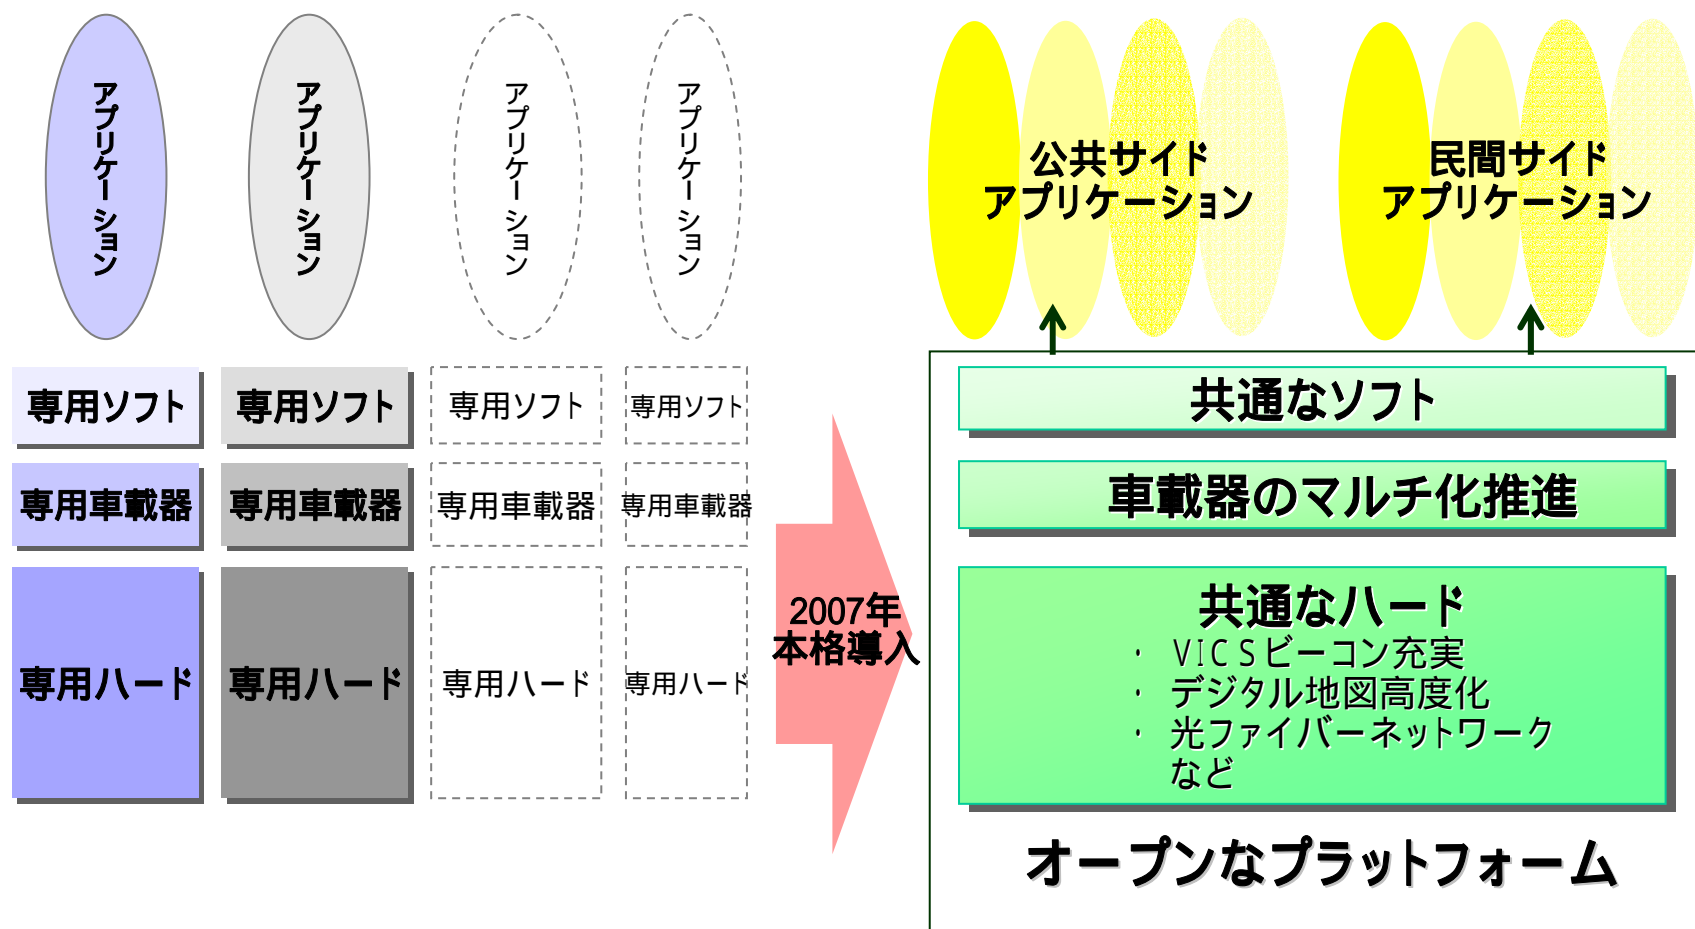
アプリケーション

アプリケーション

アプリケーション

アプリケーション

専用ソフト

専用ソフト

専用ソフト

専用ソフト

専用車載器

専用車載器

専用車載器

専用車載器

専用ハード

専用ハード

専用ハード

専用ハード

2007年
本格導入

公共サイド
アプリケーション

民間サイド
アプリケーション

共通なソフト

車載器のマルチ化推進

共通なハード
・ VICSビーコン充実
・ デジタル地図高度化
・ 光ファイバーネットワーク
など

オープンなプラットフォーム